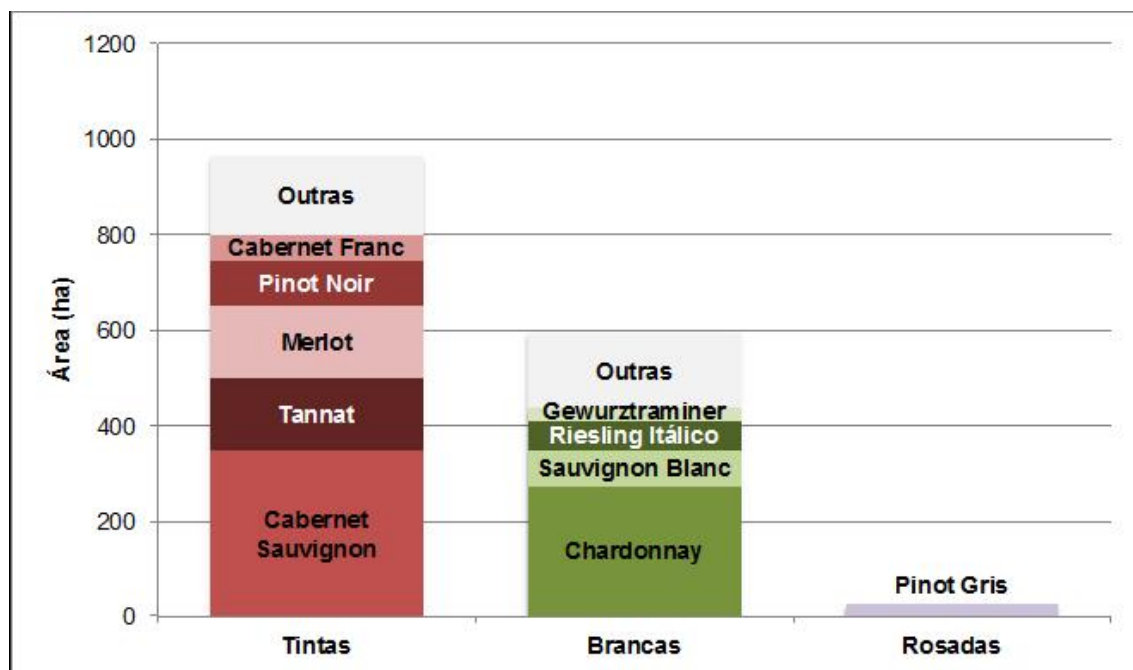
1200
1000
800
600
400
200
0

Área (ha)

Outras
Cabernet Franc
Pinot Noir
Merlot
Tannat
Cabernet Sauvignon

Outras
Gewurztraminer
Riesling Itálico
Sauvignon Blanc
Chardonnay

Pinot Gris

Tintas
Brancas
Rosadas